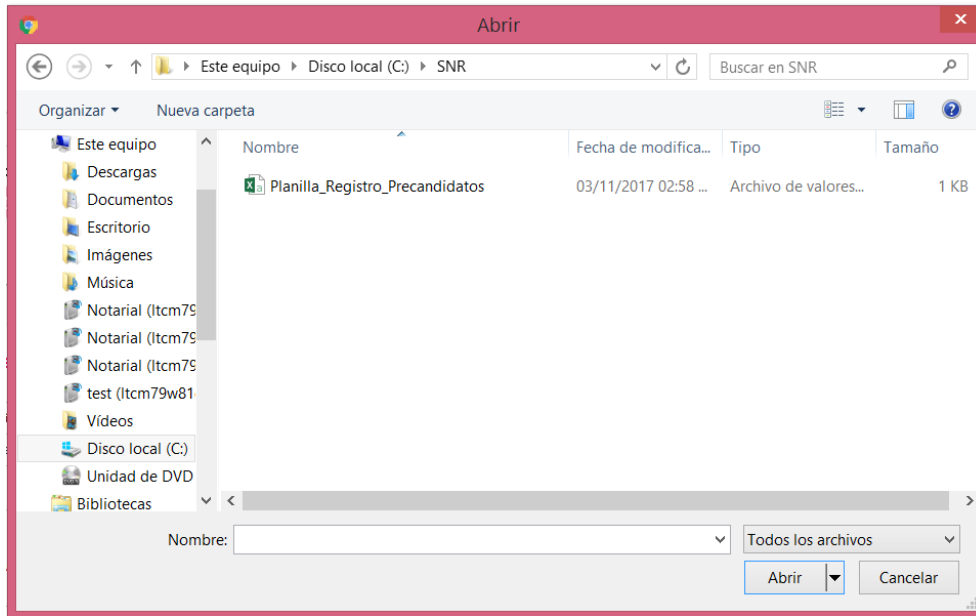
Abrir

Este equipo ▸ Disco local (C:) ▸ SNR

Buscar en SNR

Organizar ▾ Nueva carpeta

Este equipo
Descargas
Documentos
Escritorio
Imágenes
Música
Notarial (ltcm79
Notarial (ltcm79
Notarial (ltcm79
test (ltcm79w81
Vídeos
Disco local (C:)
Unidad de DVD
Bibliotecas

| Nombre | Fecha de modifica... | Tipo | Tamaño |
|---|---|---|---|
| Planilla_Registro_Precandidatos | 03/11/2017 02:58 ... | Archivo de valores... | 1 KB |

Nombre:

Todos los archivos

Abrir

Cancelar